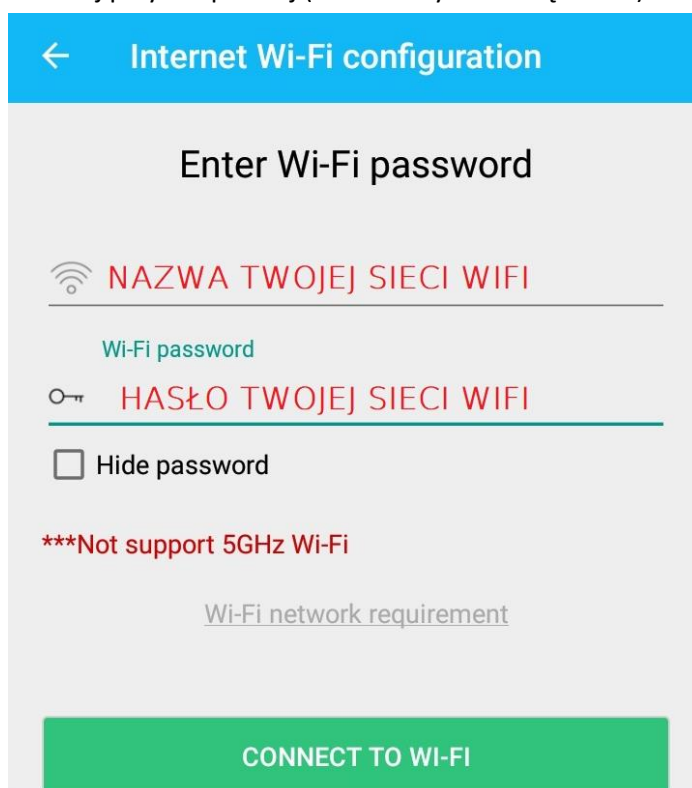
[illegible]

Internet Wi-Fi configuration

Enter Wi-Fi password

NAZWA TWOJEJ SIECI WIFI

Wi-Fi password

HASŁO TWOJEJ SIECI WIFI

Hide password

***Not support 5GHz Wi-Fi

Wi-Fi network requirement

CONNECT TO WI-FI